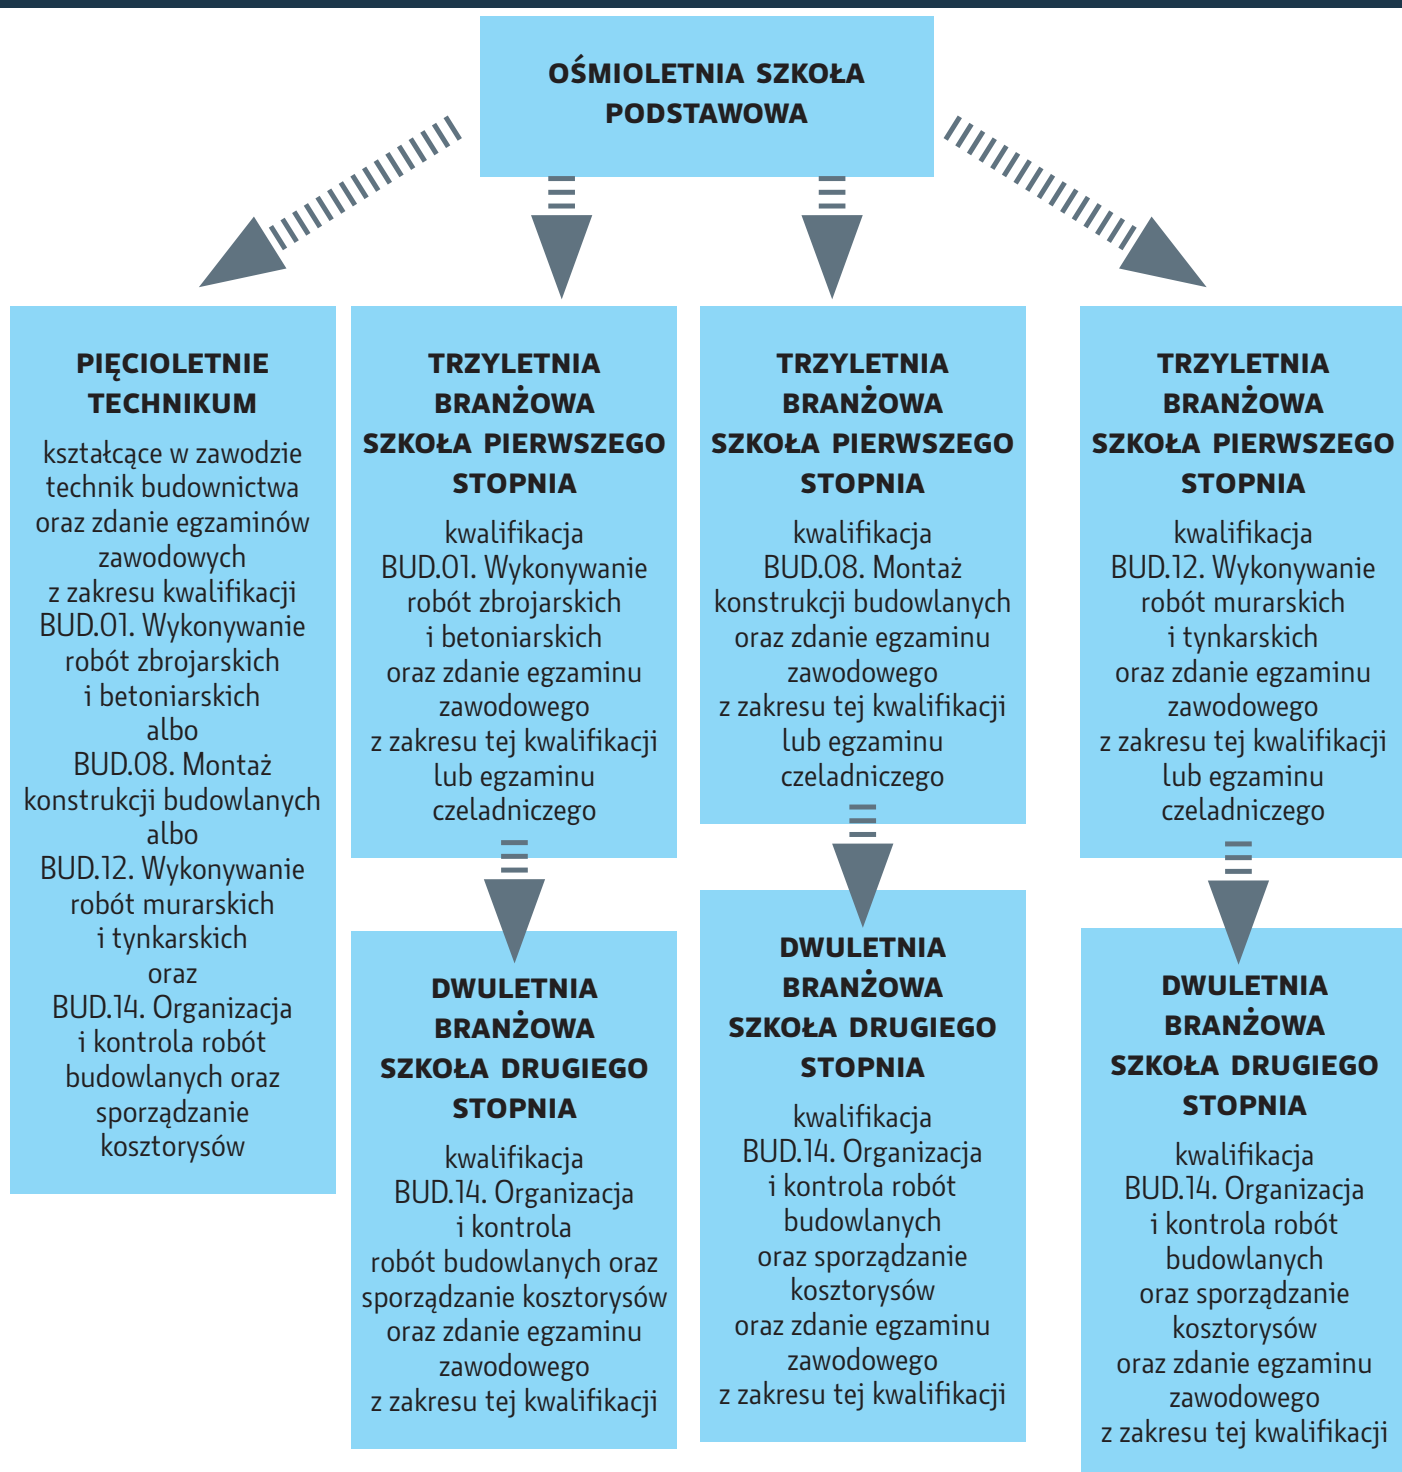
OŚMIOLETNIA SZKOŁA PODSTAWOWA

PIĘCIOLETNIE TECHNIKUM

kształcące w zawodzie technik budownictwa oraz zdanie egzaminów zawodowych z zakresu kwalifikacji BUD.01. Wykonywanie robót zbrojarskich i betoniarskich albo BUD.08. Montaż konstrukcji budowlanych albo BUD.12. Wykonywanie robót murarskich i tynkarskich oraz BUD.14. Organizacja i kontrola robót budowlanych oraz sporządzanie kosztorysów

TRZYLETNIA BRANŻOWA SZKOŁA PIERWSZEGO STOPNIA

kwalifikacja BUD.01. Wykonywanie robót zbrojarskich i betoniarskich oraz zdanie egzaminu zawodowego z zakresu tej kwalifikacji lub egzaminu czeladniczego

DWULETNIA BRANŻOWA SZKOŁA DRUGIEGO STOPNIA

kwalifikacja BUD.14. Organizacja i kontrola robót budowlanych oraz sporządzanie kosztorysów oraz zdanie egzaminu zawodowego z zakresu tej kwalifikacji

TRZYLETNIA BRANŻOWA SZKOŁA PIERWSZEGO STOPNIA

kwalifikacja BUD.08. Montaż konstrukcji budowlanych oraz zdanie egzaminu zawodowego z zakresu tej kwalifikacji lub egzaminu czeladniczego

DWULETNIA BRANŻOWA SZKOŁA DRUGIEGO STOPNIA

kwalifikacja BUD.14. Organizacja i kontrola robót budowlanych oraz sporządzanie kosztorysów oraz zdanie egzaminu zawodowego z zakresu tej kwalifikacji

TRZYLETNIA BRANŻOWA SZKOŁA PIERWSZEGO STOPNIA

kwalifikacja BUD.12. Wykonywanie robót murarskich i tynkarskich oraz zdanie egzaminu zawodowego z zakresu tej kwalifikacji lub egzaminu czeladniczego

DWULETNIA BRANŻOWA SZKOŁA DRUGIEGO STOPNIA

kwalifikacja BUD.14. Organizacja i kontrola robót budowlanych oraz sporządzanie kosztorysów oraz zdanie egzaminu zawodowego z zakresu tej kwalifikacji